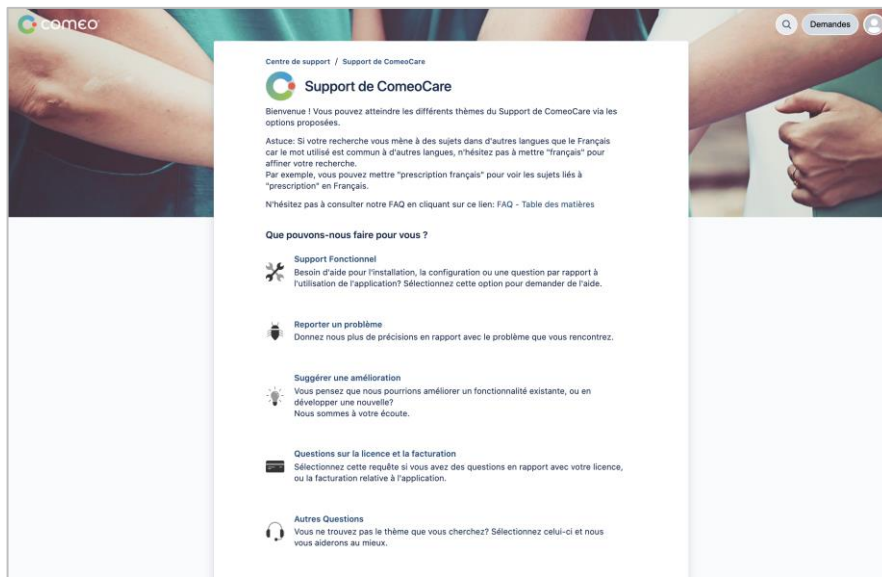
comeo

Demandes

Centre de support / Support de ComeoCare

Support de ComeoCare

Bienvenue ! Vous pouvez atteindre les différents thèmes du Support de ComeoCare via les options proposées.

Astuce: Si votre recherche vous mène à des sujets dans d'autres langues que le Français car le mot utilisé est commun à d'autres langues, n'hésitez pas à mettre "français" pour affiner votre recherche.
Par exemple, vous pouvez mettre "prescription français" pour voir les sujets liés à "prescription" en Français.

N'hésitez pas à consulter notre FAQ en cliquant sur ce lien: FAQ - Table des matières

Que pouvons-nous faire pour vous ?

Support Fonctionnel
Besoin d'aide pour l'installation, la configuration ou une question par rapport à l'utilisation de l'application? Sélectionnez cette option pour demander de l'aide.

Reporter un problème
Donnez nous plus de précisions en rapport avec le problème que vous rencontrez.

Suggérer une amélioration
Vous pensez que nous pourrions améliorer un fonctionnalité existante, ou en développer une nouvelle?
Nous sommes à votre écoute.

Questions sur la licence et la facturation
Sélectionnez cette requête si vous avez des questions en rapport avec votre licence, ou la facturation relative à l'application.

Autres Questions
Vous ne trouvez pas le thème que vous cherchez? Sélectionnez celui-ci et nous vous aiderons au mieux.